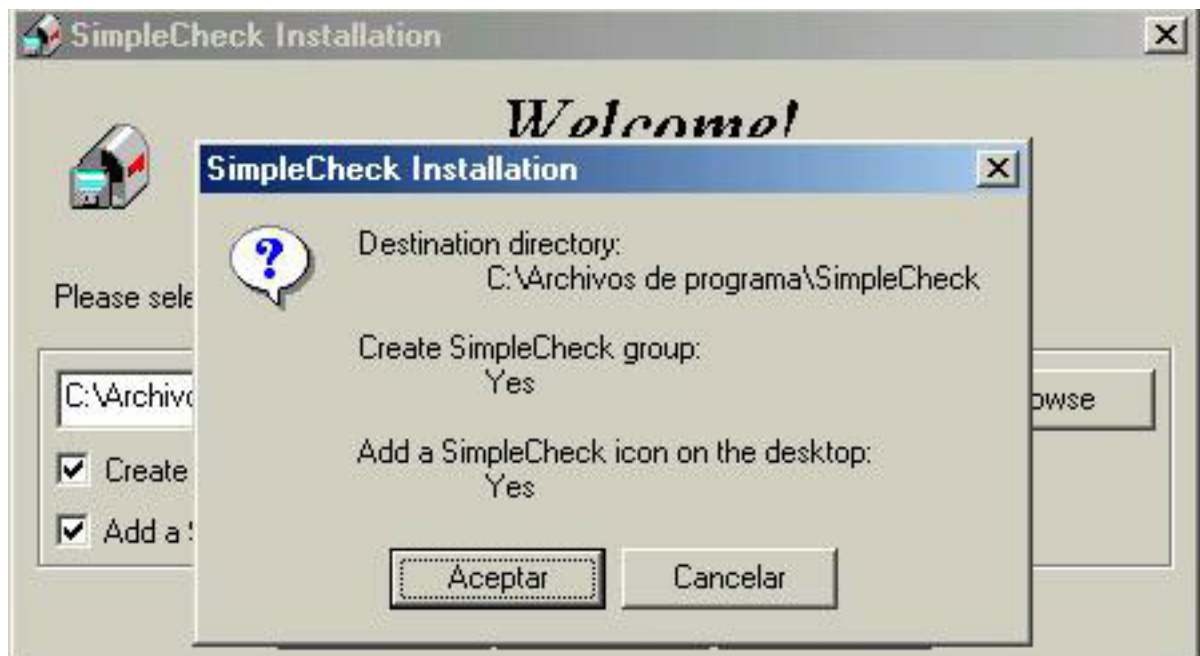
SimpleCheck Installation

Welcome!

Please sele

C:\Archivo

Create

Add a S

owse

SimpleCheck Installation

Destination directory:
C:\Archivos de programa\SimpleCheck

Create SimpleCheck group:
Yes

Add a SimpleCheck icon on the desktop:
Yes

Aceptar

Cancelar